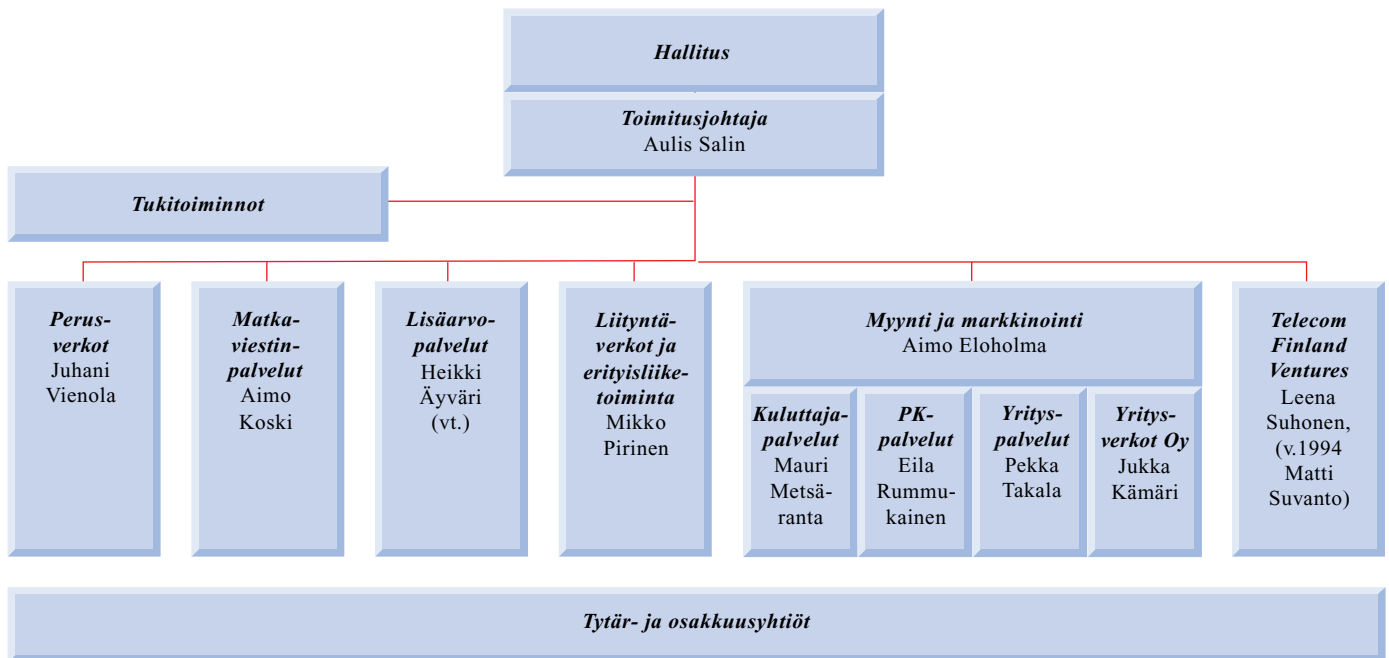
Hallitus

Toimitusjohtaja
Aulis Salin

Tukitoiminnot

Perusverkot
Juhani Vienola

Matkaviestinpalvelut
Aimo Koski

Lisäarvopalvelut
Heikki Äyväri (vt.)

Liityntäverkot ja erityisliiketoiminta
Mikko Pirinen

Myynti ja markkinointi
Aimo Eloholma

Kuluttajapalvelut
Mauri Metsäranta

PK-palvelut
Eila Rummukainen

Yrityspalvelut
Pekka Takala

Yritysverkot Oy
Jukka Kämäri

Telecom Finland Ventures
Leena Suhonen, (v.1994 Matti Suvanto)

Tytär- ja osakkuusyhtiöt